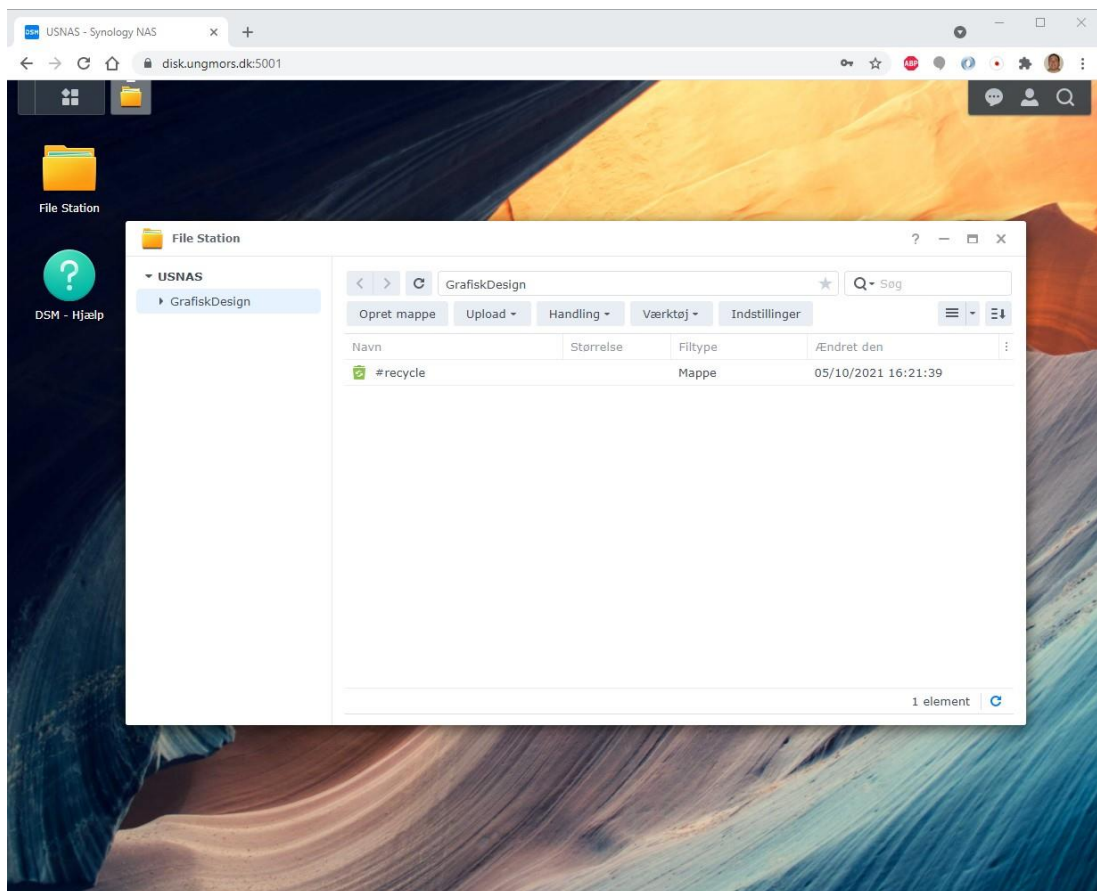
DSM USNAS - Synology NAS

disk.ungmors.dk:5001

ABP

File Station

DSM - Hjælp

File Station

? — □ ×

▾ USNAS

▸ GrafiskDesign

GrafiskDesign

Søg

Opret mappe

Upload ▾

Handling ▾

Værktøj ▾

Indstillinger

| Navn | Størrelse | Filtype | Ændret den |
|---|---|---|---|
| #recycle | | Mappe | 05/10/2021 16:21:39 |

1 element